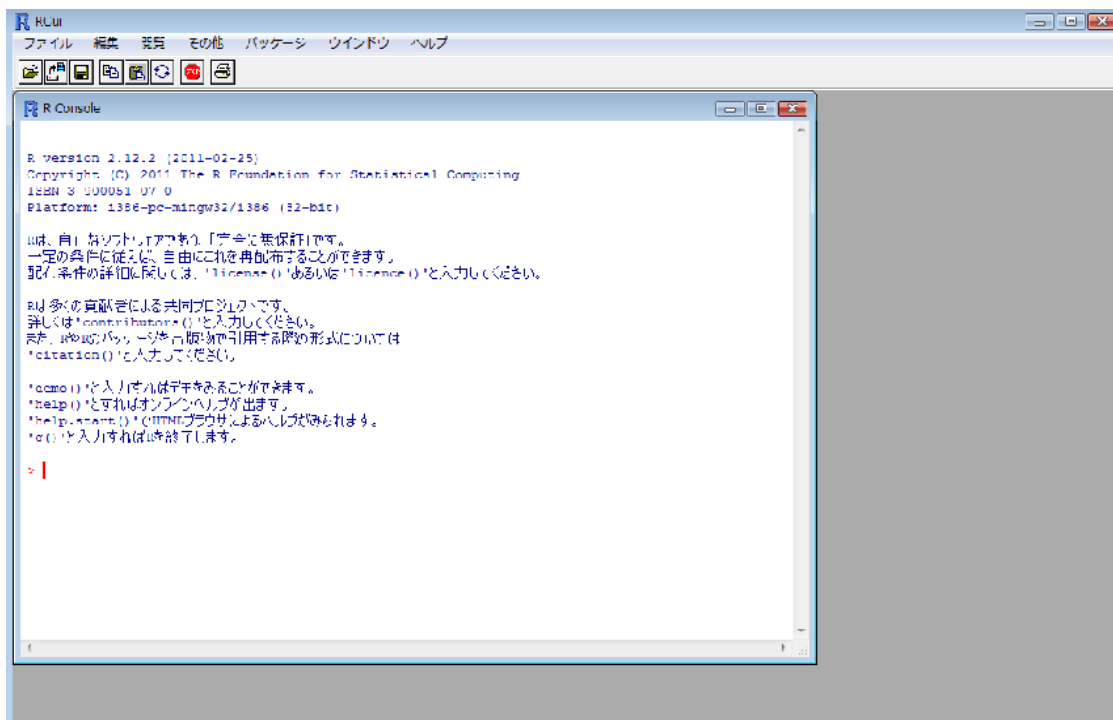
RGui
ファイル 編集 表示 その他 パッケージ ウインドウ ヘルプ

R Console

R version 2.12.2 (2011-02-25)
Copyright (C) 2011 The R Foundation for Statistical Computing
ISBN 3-900051-07-0
Platform: i386-pc-mingw32/i386 (32-bit)

Rは、自由なソフトウェアであり、「完全に無保証」です。
一定の条件に従えば、自由にこれを再配布することができます。
配布条件の詳細に関しては、'license()' あるいは 'licence()' と入力してください。

R は多くの貢献者による共同プロジェクトです。
詳しくは 'contributors()' と入力してください。
また、R や R のパッケージを出版物で引用する際の形式については
'citation()' と入力してください。

'demo()' と入力すればデモをみることができます。
'help()' とすればオンラインヘルプが出ます。
'help.start()' で HTML ブラウザによるヘルプがみられます。
'q()' と入力すれば R を終了します。

>